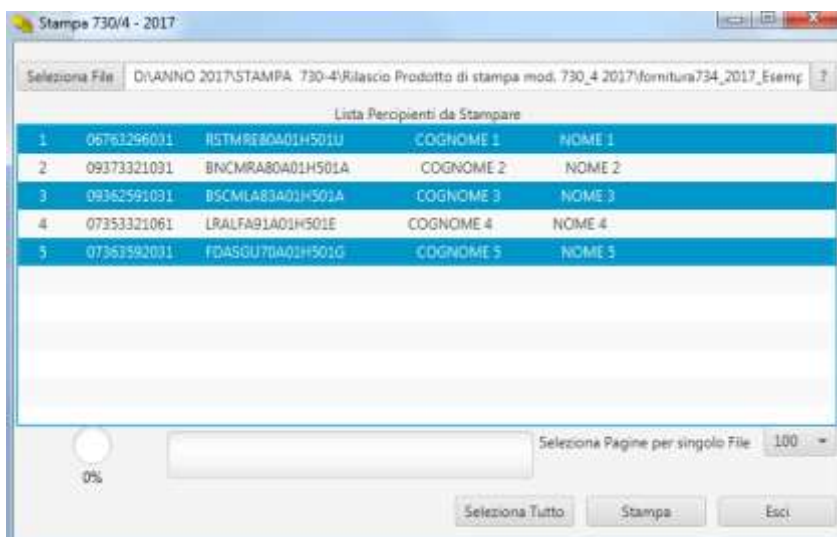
Stampa 730/4 - 2017

Seleziona File | D:\ANNO 2017\STAMPA 730-4\Rilascio Prodotto di stampa mod. 730_4 2017\fornitura734_2017_Esemp | ?

Lista Percipienti da Stampare

| | | | | |
|---|---|---|---|---|
| 1 | 06763296031 | RSTMRE80A01H501U | COGNOME 1 | NOME 1 |
| 2 | 09373321031 | BNCMRA80A01H501A | COGNOME 2 | NOME 2 |
| 3 | 09362591031 | BSCMLA83A01H501A | COGNOME 3 | NOME 3 |
| 4 | 07353321061 | LRALFA91A01H501E | COGNOME 4 | NOME 4 |
| 5 | 07363592031 | FDASGU70A01H501G | COGNOME 5 | NOME 5 |

0%

Seleziona Pagine per singolo File 100

Seleziona Tutto | Stampa | Esci